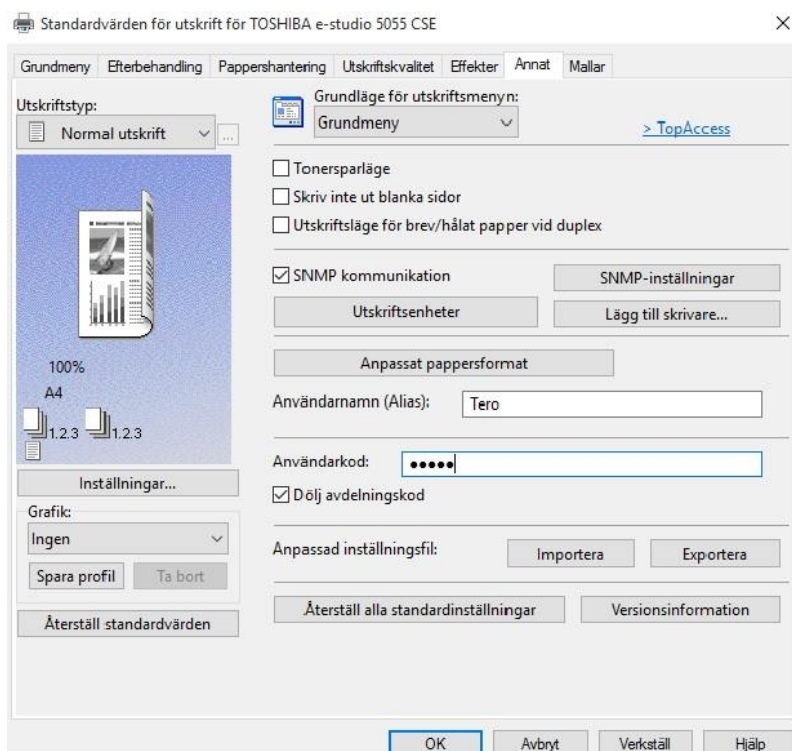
Standardvärden för utskrift för TOSHIBA e-studio 5055 CSE

×

Grundmeny | Efterbehandling | Pappershantering | Utskriftskvalitet | Effekter | Annat | Mallar

Utskriftstyp:

Normal utskrift

...

100%

A4

1,2,3 1,2,3

Inställningar...

Grafik:

Ingen

Spara profil

Ta bort

Återställ standardvärden

Grundläge för utskriftsmenyn:

Grundmeny

> TopAccess

Tonersparläge

Skriv inte ut blanka sidor

Utskriftsläge för brev/hålat papper vid duplex

SNMP kommunikation

SNMP-inställningar

Utskriftsenheter

Lägg till skrivare...

Anpassat pappersformat

Användarnamn (Alias):

Tero

Användarkod:

•••••

Dölj avdelningskod

Anpassad inställningsfil:

Importera

Exportera

Återställ alla standardinställningar

Versionsinformation

OK

Avbryt

Verkställ

Hjälp